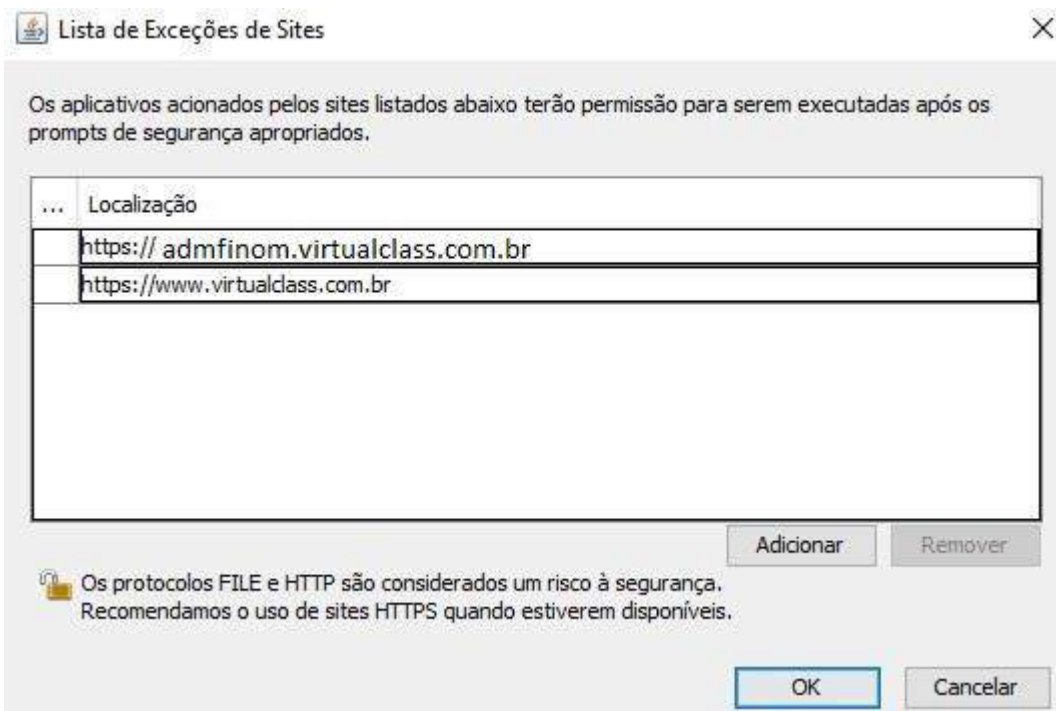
Lista de Exceções de Sites

Os aplicativos acionados pelos sites listados abaixo terão permissão para serem executadas após os prompts de segurança apropriados.

| ... | Localização |
|---|---|
| | https:// admfinom.virtualclass.com.br |
| | https://www.virtualclass.com.br |

Adicionar Remover

Os protocolos FILE e HTTP são considerados um risco à segurança. Recomendamos o uso de sites HTTPS quando estiverem disponíveis.

OK Cancelar